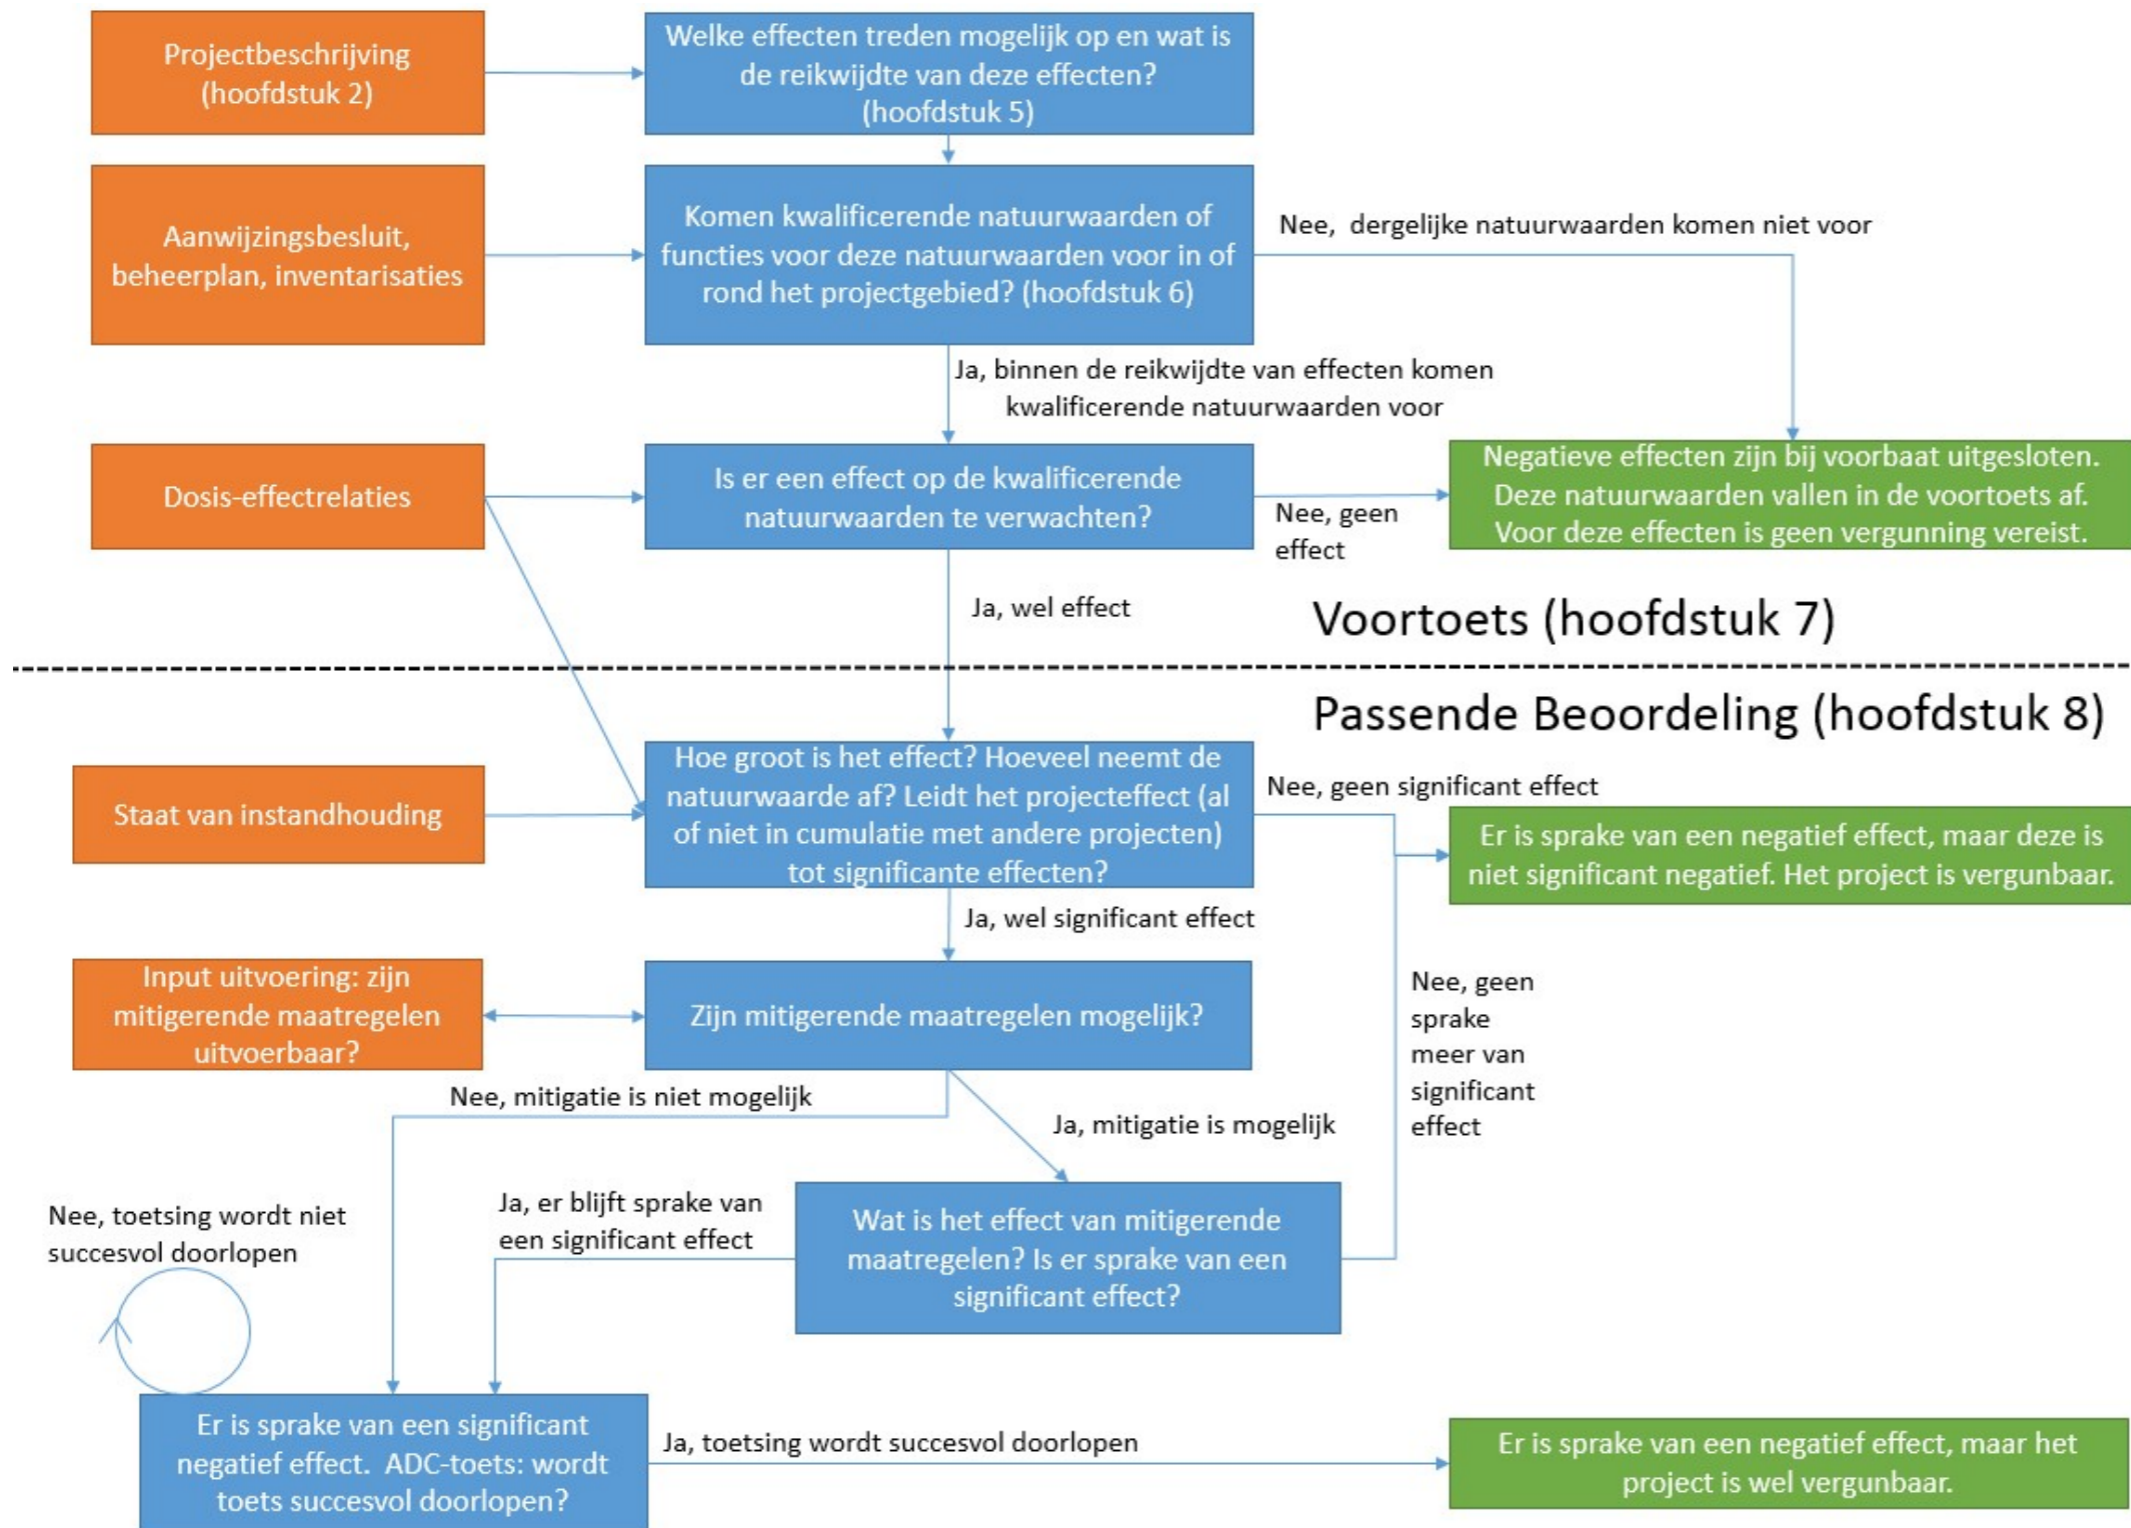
Projectbeschrijving (hoofdstuk 2)

Welke effecten treden mogelijk op en wat is de reikwijdte van deze effecten? (hoofdstuk 5)

Aanwijzingsbesluit, beheerplan, inventarisaties

Komen kwalificerende natuurwaarden of functies voor deze natuurwaarden voor in of rond het projectgebied? (hoofdstuk 6)

Nee, dergelijke natuurwaarden komen niet voor

Ja, binnen de reikwijdte van effecten komen kwalificerende natuurwaarden voor

Dosis-effectrelaties

Is er een effect op de kwalificerende natuurwaarden te verwachten?

Nee, geen effect

Negatieve effecten zijn bij voorbaat uitgesloten. Deze natuurwaarden vallen in de voortoets af. Voor deze effecten is geen vergunning vereist.

Ja, wel effect

Voortoets (hoofdstuk 7)

Passende Beoordeling (hoofdstuk 8)

Staat van instandhouding

Hoe groot is het effect? Hoeveel neemt de natuurwaarde af? Leidt het projecteffect (al of niet in cumulatie met andere projecten) tot significante effecten?

Nee, geen significant effect

Er is sprake van een negatief effect, maar deze is niet significant negatief. Het project is vergunbaar.

Ja, wel significant effect

Input uitvoering: zijn mitigerende maatregelen uitvoerbaar?

Zijn mitigerende maatregelen mogelijk?

Nee, geen sprake meer van significant effect

Nee, mitigatie is niet mogelijk

Ja, mitigatie is mogelijk

Ja, er blijft sprake van een significant effect

Wat is het effect van mitigerende maatregelen? Is er sprake van een significant effect?

Nee, toetsing wordt niet succesvol doorlopen

Er is sprake van een significant negatief effect. ADC-toets: wordt toets succesvol doorlopen?

Ja, toetsing wordt succesvol doorlopen

Er is sprake van een negatief effect, maar het project is wel vergunbaar.